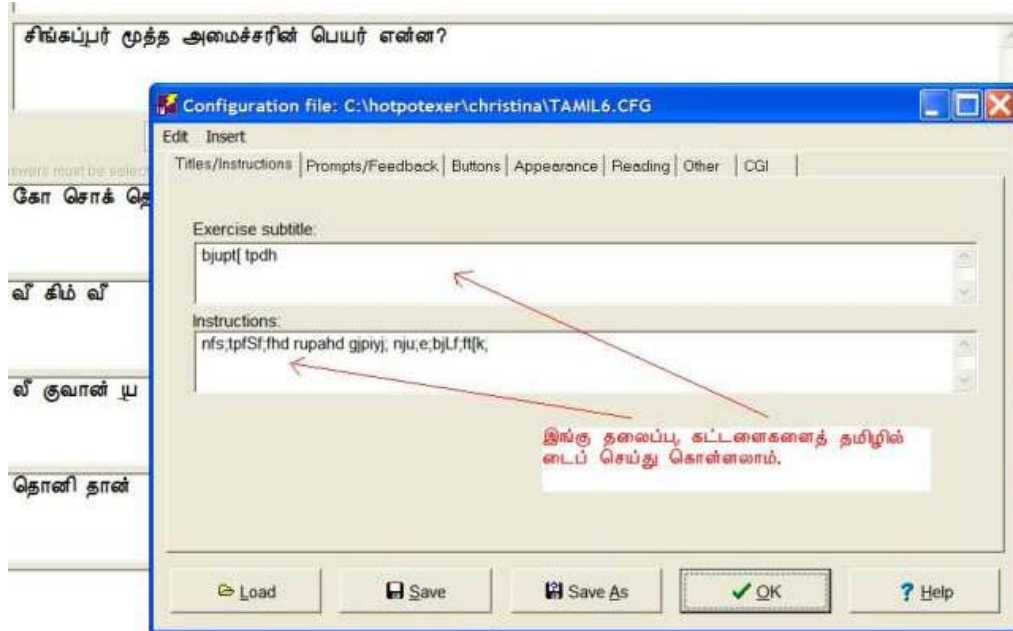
சிங்கப்பூர் மூத்த அமைச்சரின் பெயர் என்ன?

nswers must be select

கோ சொக் தெ

வீ கிம் வீ

லீ குவான் யு

தொனி தான்

Configuration file: C:\hotpotexer\christina\TAMIL6.CFG

Edit Insert

Titles/Instructions | Prompts/Feedback | Buttons | Appearance | Reading | Other | CGI

Exercise subtitle:

bjupt[ tpdh

Instructions:

nfs;tpfSf;fhd rupahd gjpiyj; nju;e;bjLf;ft[k;

இங்கு தலைப்பு, கட்டளைகளைத் தமிழில் டைப் செய்து கொள்ளலாம்.

Load | Save | Save As | OK | ? Help